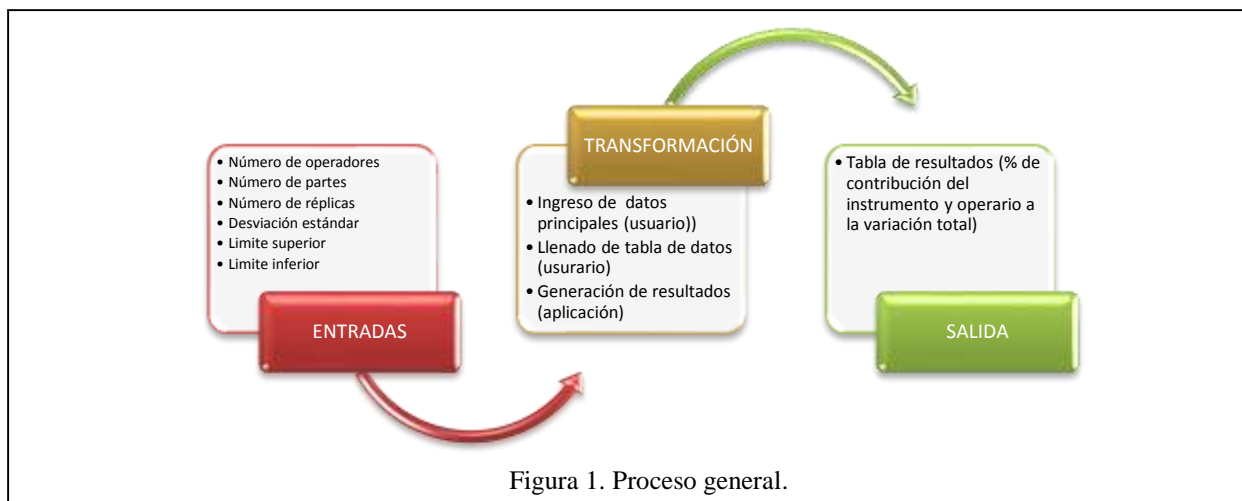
• Número de operadores
• Número de partes
• Número de réplicas
• Desviación estándar
• Limite superior
• Limite inferior

ENTRADAS

TRANSFORMACIÓN

• Ingreso de datos principales (usuario))
• Llenado de tabla de datos (usurario)
• Generación de resultados (aplicación)

• Tabla de resultados (% de contribución del instrumento y operario a la variación total)

SALIDA

Figura 1. Proceso general.